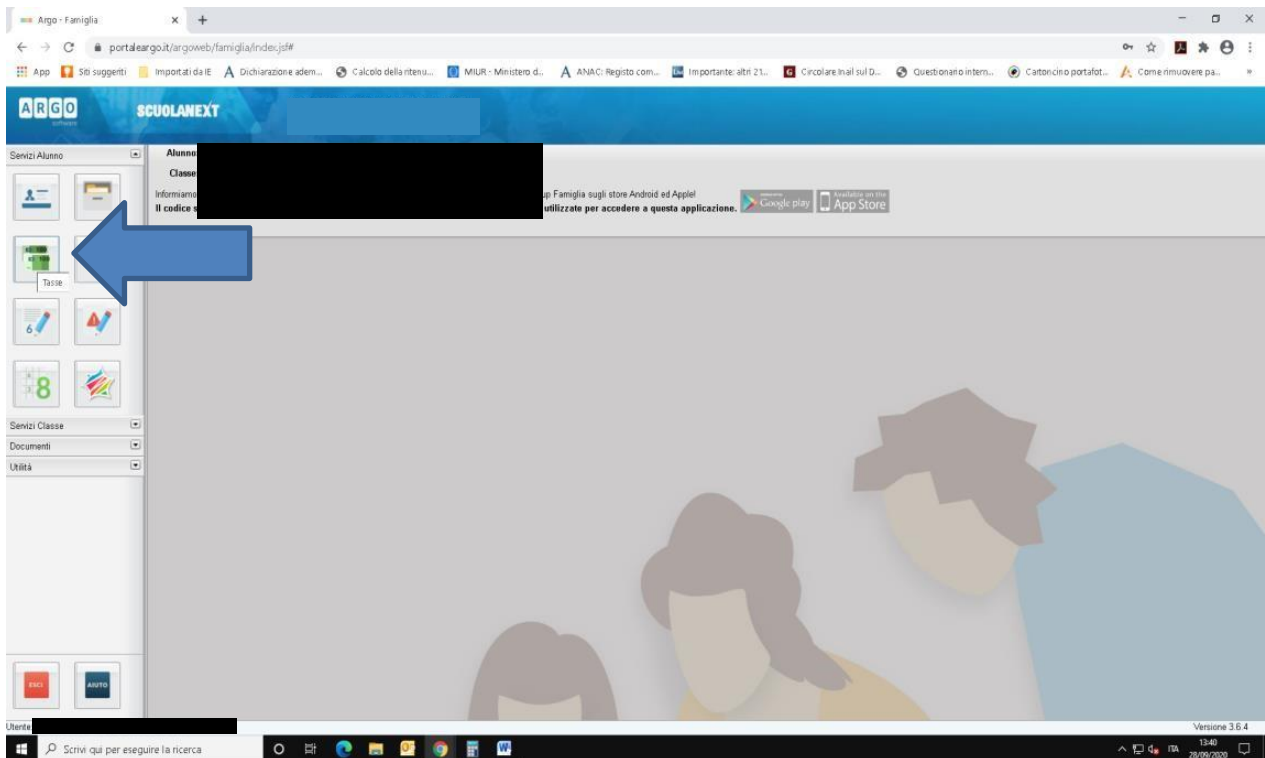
Argo - Famiglia × +

portaleargo.it/argoweb/famiglia/index.jsf#

App Siti suggeriti Importati da IE Dichiarazione adem... Calcolo della ritenu... MIUR - Ministero d... ANAC: Registo com... Importante: altri 21... Circolare Inail sul D... Questionario intern... Cartoncino portafot... Come rimuovere pa...

ARGO software SCUOLANEXT

Servizi Alunno

Alunno

Classe

Informiamo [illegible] p Famiglia sugli store Android ed Apple!

Il codice s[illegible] utilizzate per accedere a questa applicazione.

Google play Available on the App Store

Tasse

Servizi Classe

Documenti

Utilità

ESCI

AIUTO

Utente

Versione 3.6.4

Scrivi qui per eseguire la ricerca

ITA 13:40 28/09/2020